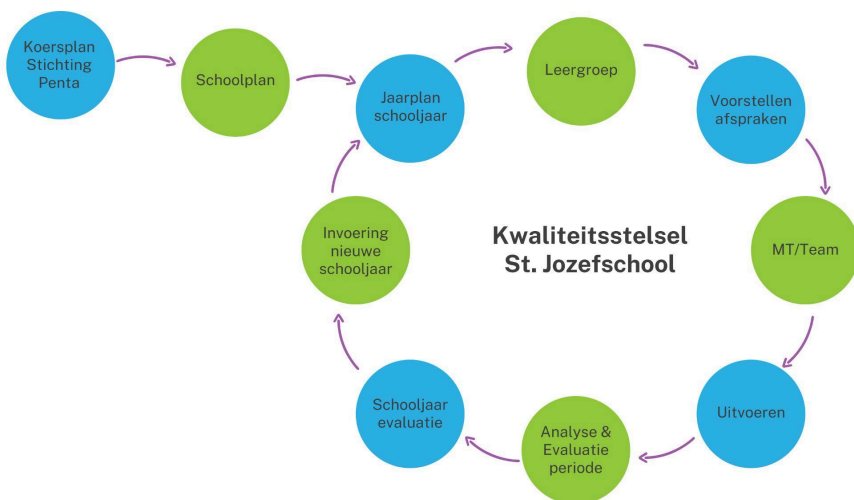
Koersplan Stichting Penta

Schoolplan

Jaarplan schooljaar

Leergroep

Voorstellen afspraken

MT/Team

Uitvoeren

Analyse & Evaluatie periode

Schooljaar evaluatie

Invoering nieuwe schooljaar

Kwaliteitsstelsel St. Jozefschool